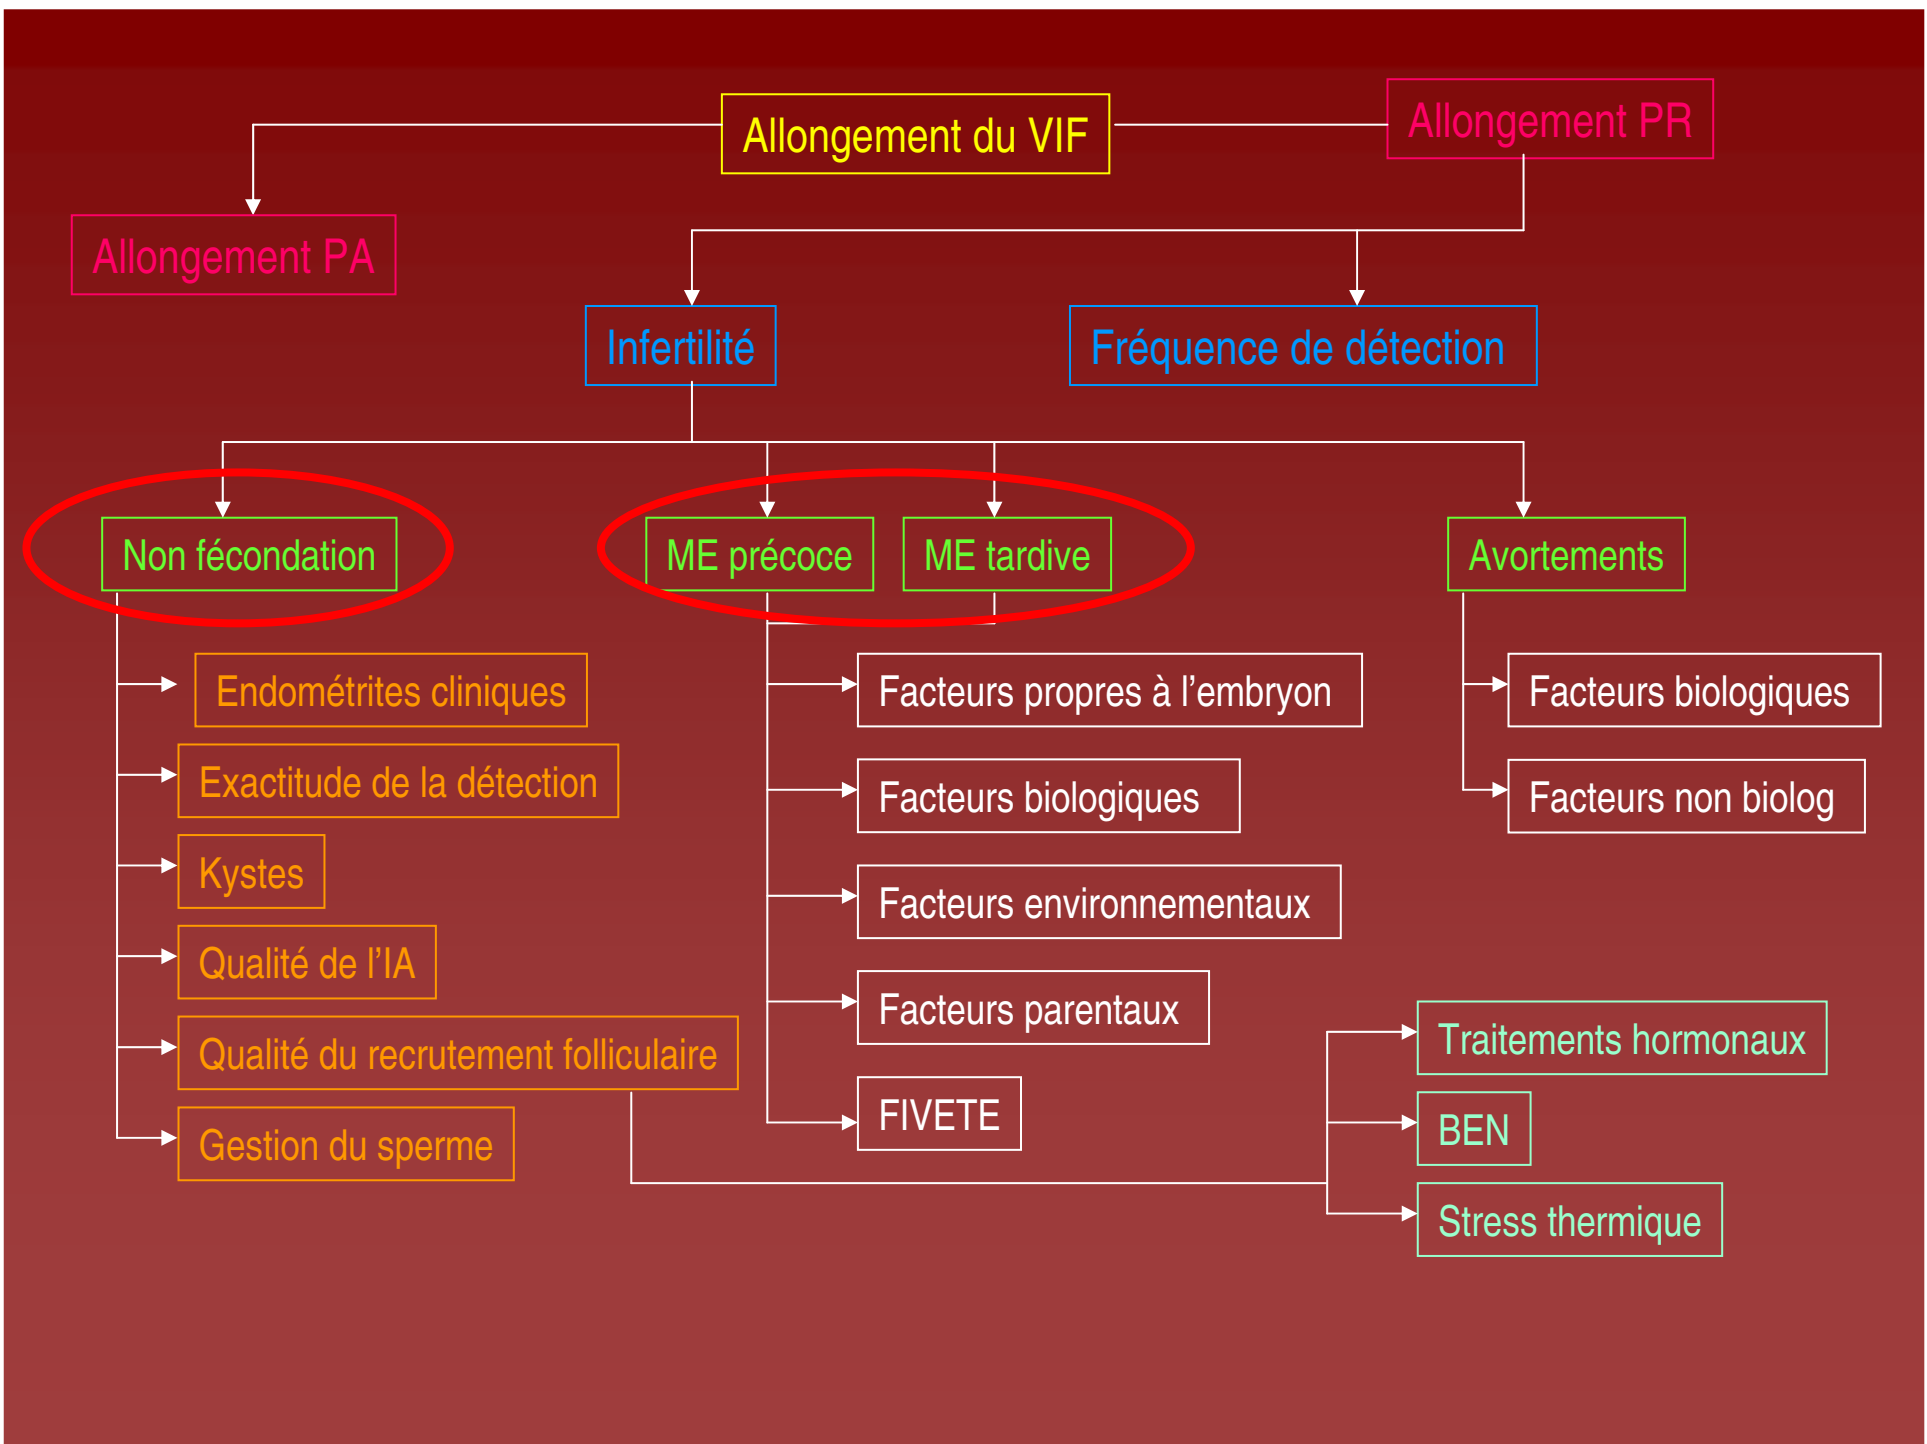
Allongement du VIF

Allongement PR

Allongement PA

Infertilité

Fréquence de détection

Non fécondation

ME précoce

ME tardive

Avortements

Endométrites cliniques

Exactitude de la détection

Kystes

Qualité de l'IA

Qualité du recrutement folliculaire

Gestion du sperme

Facteurs propres à l'embryon

Facteurs biologiques

Facteurs environnementaux

Facteurs parentaux

FIVETE

Facteurs biologiques

Facteurs non biolog

Traitements hormonaux

BEN

Stress thermique